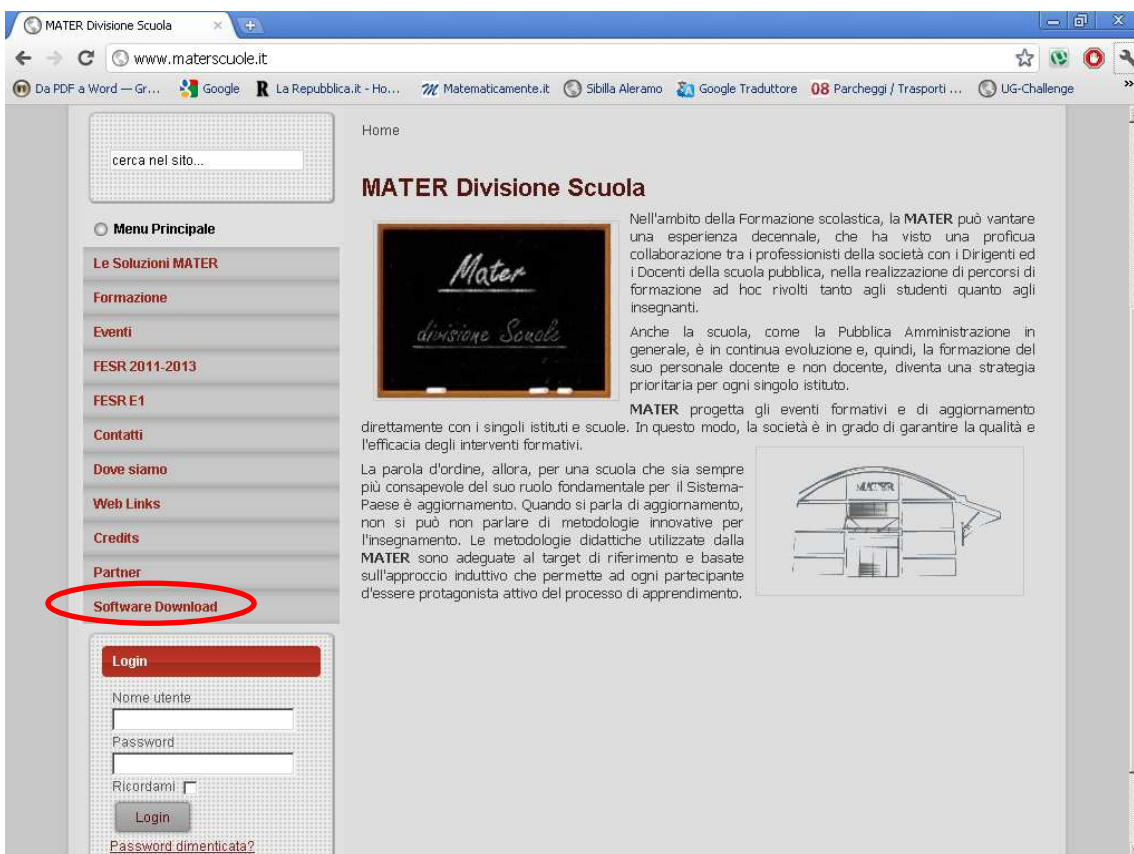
MATER Divisione Scuola ×

www.materscuole.it

Da PDF a Word — Gr... Google La Repubblica.it - Ho... Matematicamente.it Sibilla Aleramo Google Traduttore 08 Parcheggi / Trasporti ... UG-Challenge »

cerca nel sito...

Menu Principale

Le Soluzioni MATER

Formazione

Eventi

FESR 2011-2013

FESR E1

Contatti

Dove siamo

Web Links

Credits

Partner

Software Download

Login

Nome utente

Password

Ricordami

Login

Password dimenticata?

Home

MATER Divisione Scuola

Mater

divisione Scuole

Nell'ambito della Formazione scolastica, la MATER può vantare una esperienza decennale, che ha visto una proficua collaborazione tra i professionisti della società con i Dirigenti ed i Docenti della scuola pubblica, nella realizzazione di percorsi di formazione ad hoc rivolti tanto agli studenti quanto agli insegnanti.

Anche la scuola, come la Pubblica Amministrazione in generale, è in continua evoluzione e, quindi, la formazione del suo personale docente e non docente, diventa una strategia prioritaria per ogni singolo istituto.

MATER progetta gli eventi formativi e di aggiornamento direttamente con i singoli istituti e scuole. In questo modo, la società è in grado di garantire la qualità e l'efficacia degli interventi formativi.

La parola d'ordine, allora, per una scuola che sia sempre più consapevole del suo ruolo fondamentale per il Sistema-Paese è aggiornamento. Quando si parla di aggiornamento, non si può non parlare di metodologie innovative per l'insegnamento. Le metodologie didattiche utilizzate dalla MATER sono adeguate al target di riferimento e basate sull'approccio induttivo che permette ad ogni partecipante d'essere protagonista attivo del processo di apprendimento.

MATER